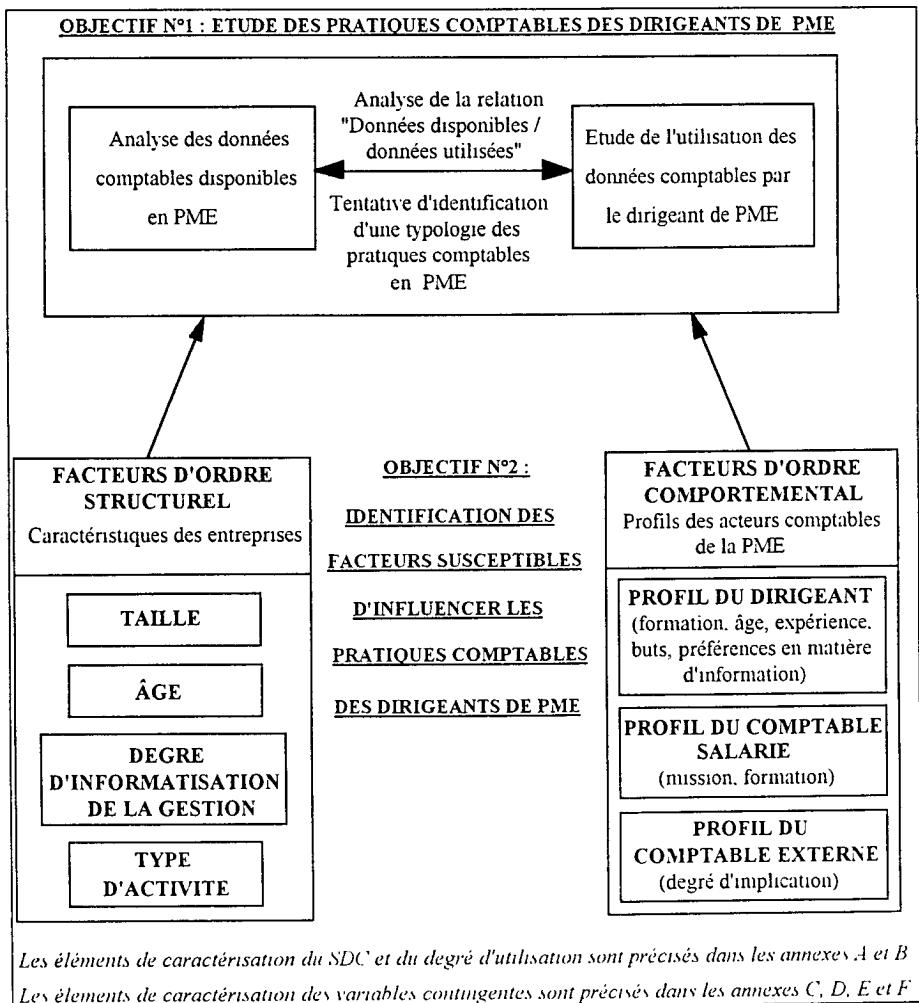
OBJECTIF N°1 : ETUDE DES PRATIQUES COMPTABLES DES DIRIGEANTS DE PME

Analyse des données comptables disponibles en PME

Analyse de la relation "Données disponibles / données utilisées"

Tentative d'identification d'une typologie des pratiques comptables en PME

Etude de l'utilisation des données comptables par le dirigeant de PME

FACTEURS D'ORDRE STRUCTUREL
Caractéristiques des entreprises

TAILLE

ÂGE

DEGRE D'INFORMATISATION DE LA GESTION

TYPE D'ACTIVITE

OBJECTIF N°2 :
IDENTIFICATION DES FACTEURS SUSCEPTIBLES D'INFLUENCER LES PRATIQUES COMPTABLES DES DIRIGEANTS DE PME

FACTEURS D'ORDRE COMPORTEMENTAL
Profils des acteurs comptables de la PME

PROFIL DU DIRIGEANT
(formation, âge, expérience, buts, préférences en matière d'information)

PROFIL DU COMPTABLE SALARIE
(mission, formation)

PROFIL DU COMPTABLE EXTERNE
(degré d'implication)

Les éléments de caractérisation du SDC et du degré d'utilisation sont précisés dans les annexes A et B
Les élements de caractérisation des variables contingentes sont précisés dans les annexes C, D, E et F